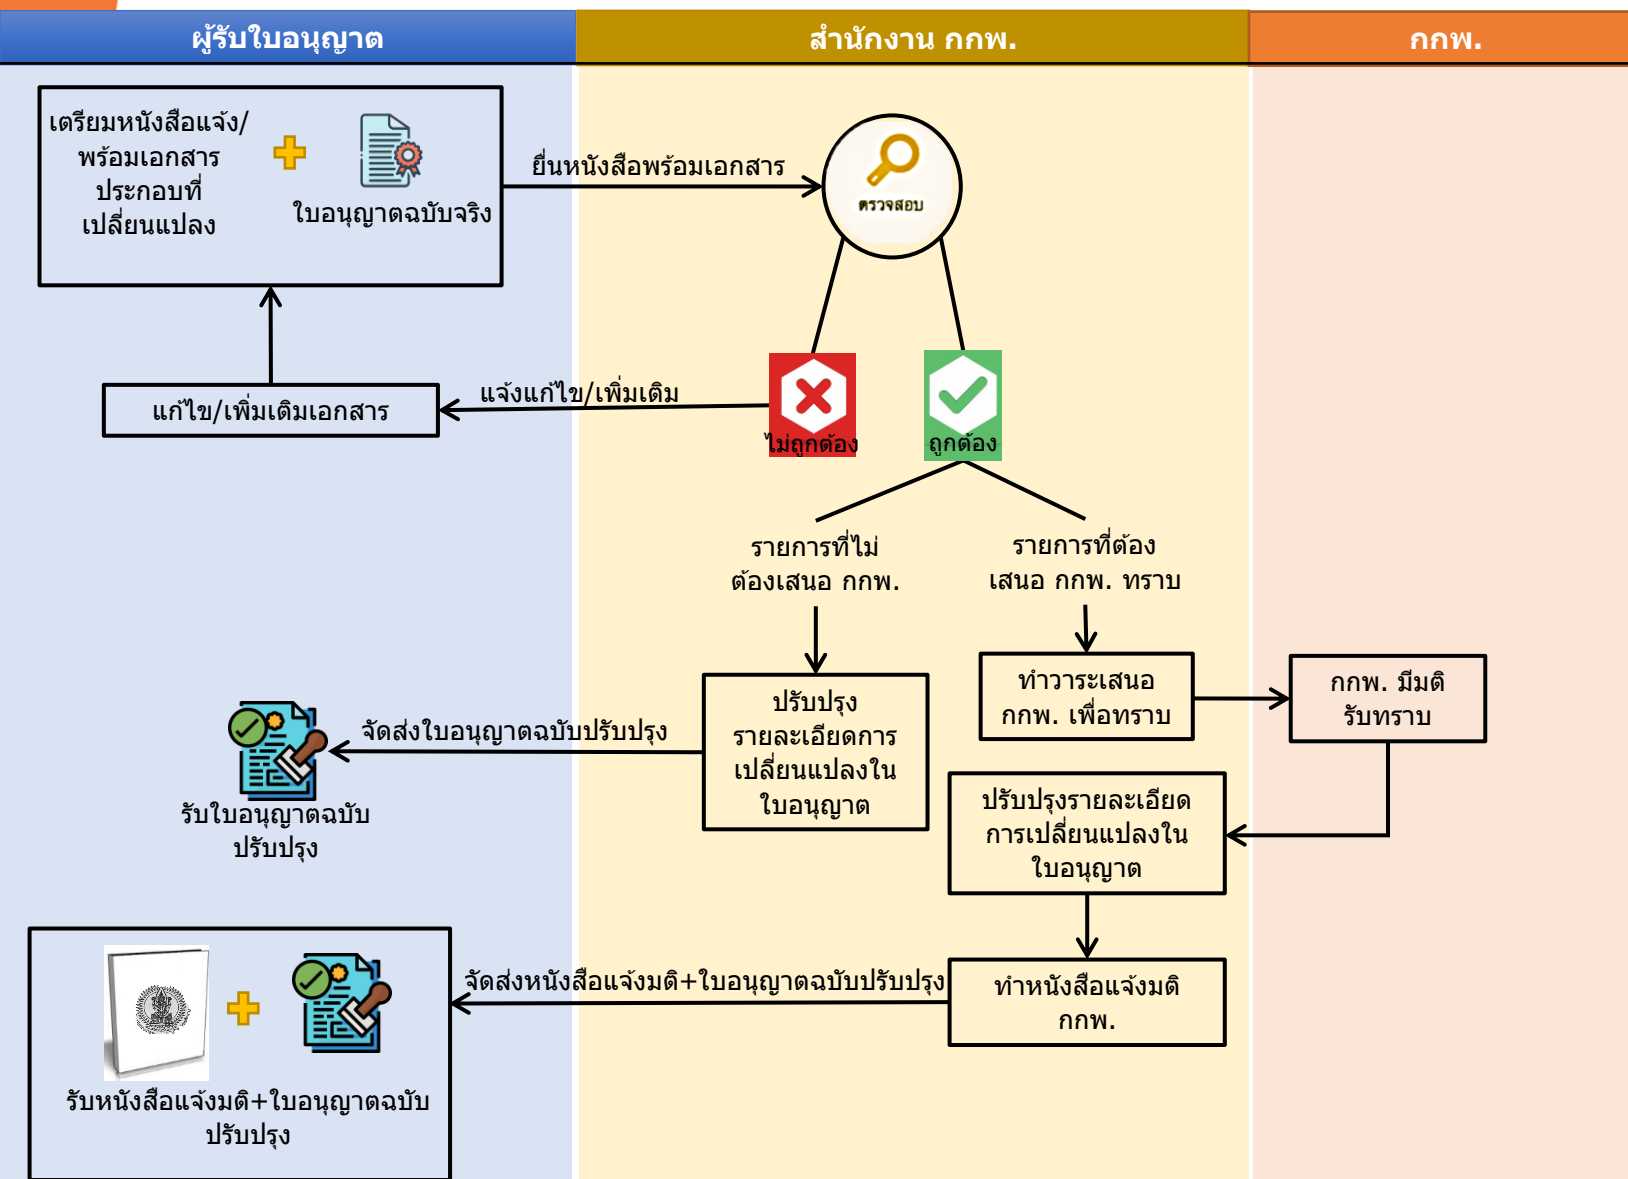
ผู้รับใบอนุญาต

สำนักงาน กกพ.

กกพ.

เตรียมหนังสือแจ้ง/พร้อมเอกสารประกอบที่เปลี่ยนแปลง

ใบอนุญาตฉบับจริง

ยื่นหนังสือพร้อมเอกสาร

ตรวจสอบ

แก้ไข/เพิ่มเติมเอกสาร

แจ้งแก้ไข/เพิ่มเติม

ไม่ถูกต้อง

ถูกต้อง

รายการที่ไม่ต้องเสนอ กกพ.

รายการที่ต้องเสนอ กกพ. ทราบ

ทำวาระเสนอ กกพ. เพื่อทราบ

กกพ. มีมติรับทราบ

จัดส่งใบอนุญาตฉบับปรับปรุง

ปรับปรุงรายละเอียดการเปลี่ยนแปลงในใบอนุญาต

รับใบอนุญาตฉบับปรับปรุง

ปรับปรุงรายละเอียดการเปลี่ยนแปลงในใบอนุญาต

จัดส่งหนังสือแจ้งมติ+ใบอนุญาตฉบับปรับปรุง

ทำหนังสือแจ้งมติ กกพ.

รับหนังสือแจ้งมติ+ใบอนุญาตฉบับปรับปรุง